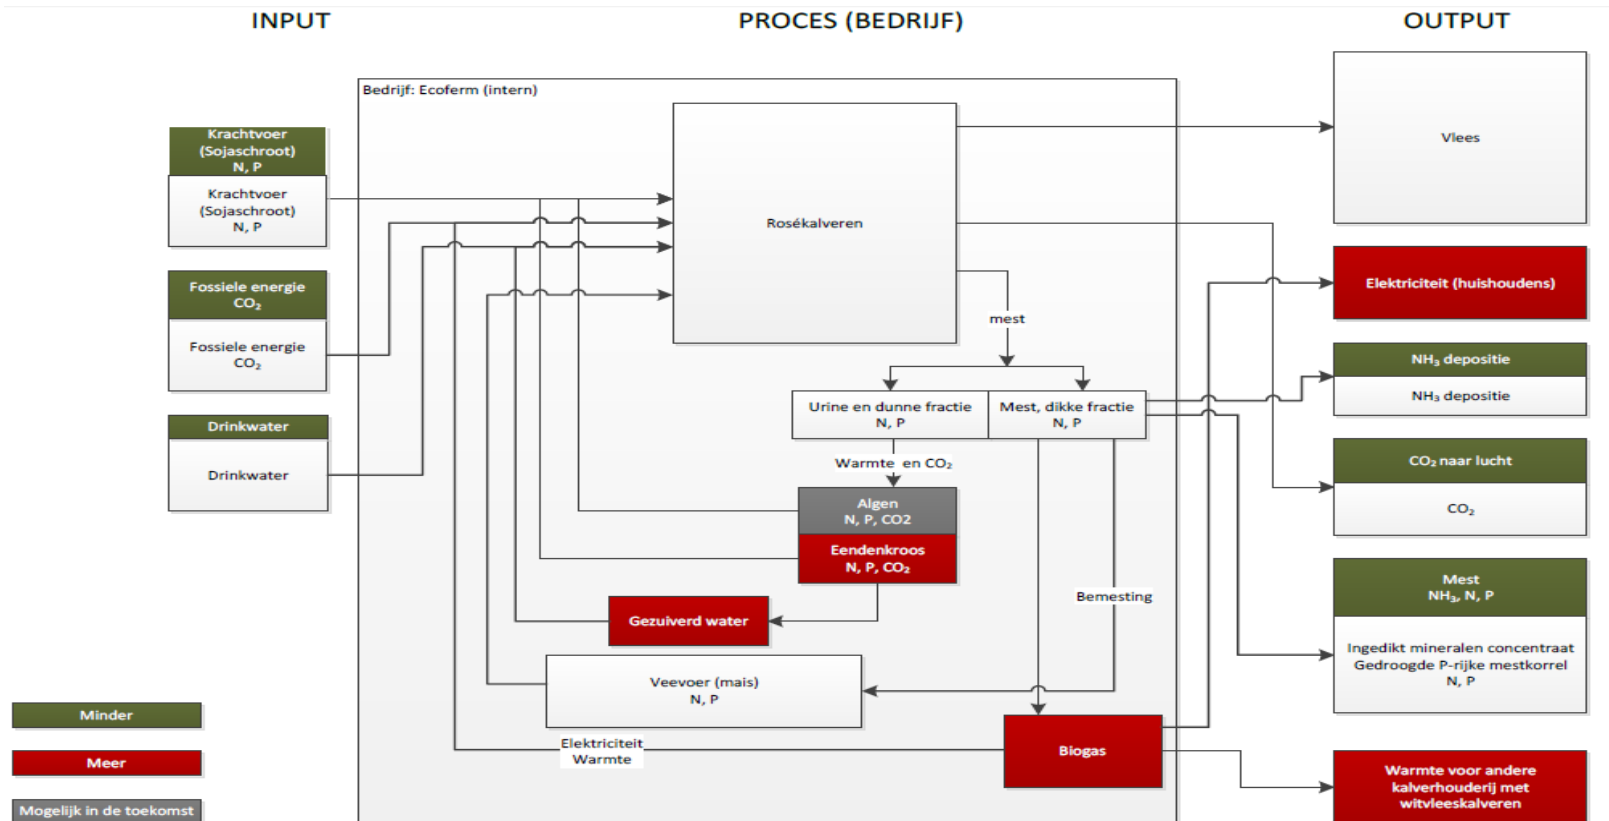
INPUT

PROCES (BEDRIJF)

OUTPUT

Bedrijf: Ecoferm (intern)

Krachtvoer (Sojaschroot) N, P

Krachtvoer (Sojaschroot) N, P

Fossiele energie $CO_2$

Fossiele energie $CO_2$

Drinkwater

Drinkwater

Rosékalveren

mest

Urine en dunne fractie N, P

Mest, dikke fractie N, P

Warmte en $CO_2$

Algen N, P, CO2

Eendenkroos N, P, $CO_2$

Gezuiverd water

Bemesting

Veevoer (mais) N, P

Elektriciteit Warmte

Biogas

Vlees

Elektriciteit (huishoudens)

$NH_3$ depositie

$NH_3$ depositie

$CO_2$ naar lucht

$CO_2$

Mest $NH_3$, N, P

Ingedikt mineralen concentraat Gedroogde P-rijke mestkorrel N, P

Warmte voor andere kalverhouderij met witvleeskalveren

Minder

Meer

Mogelijk in de toekomst